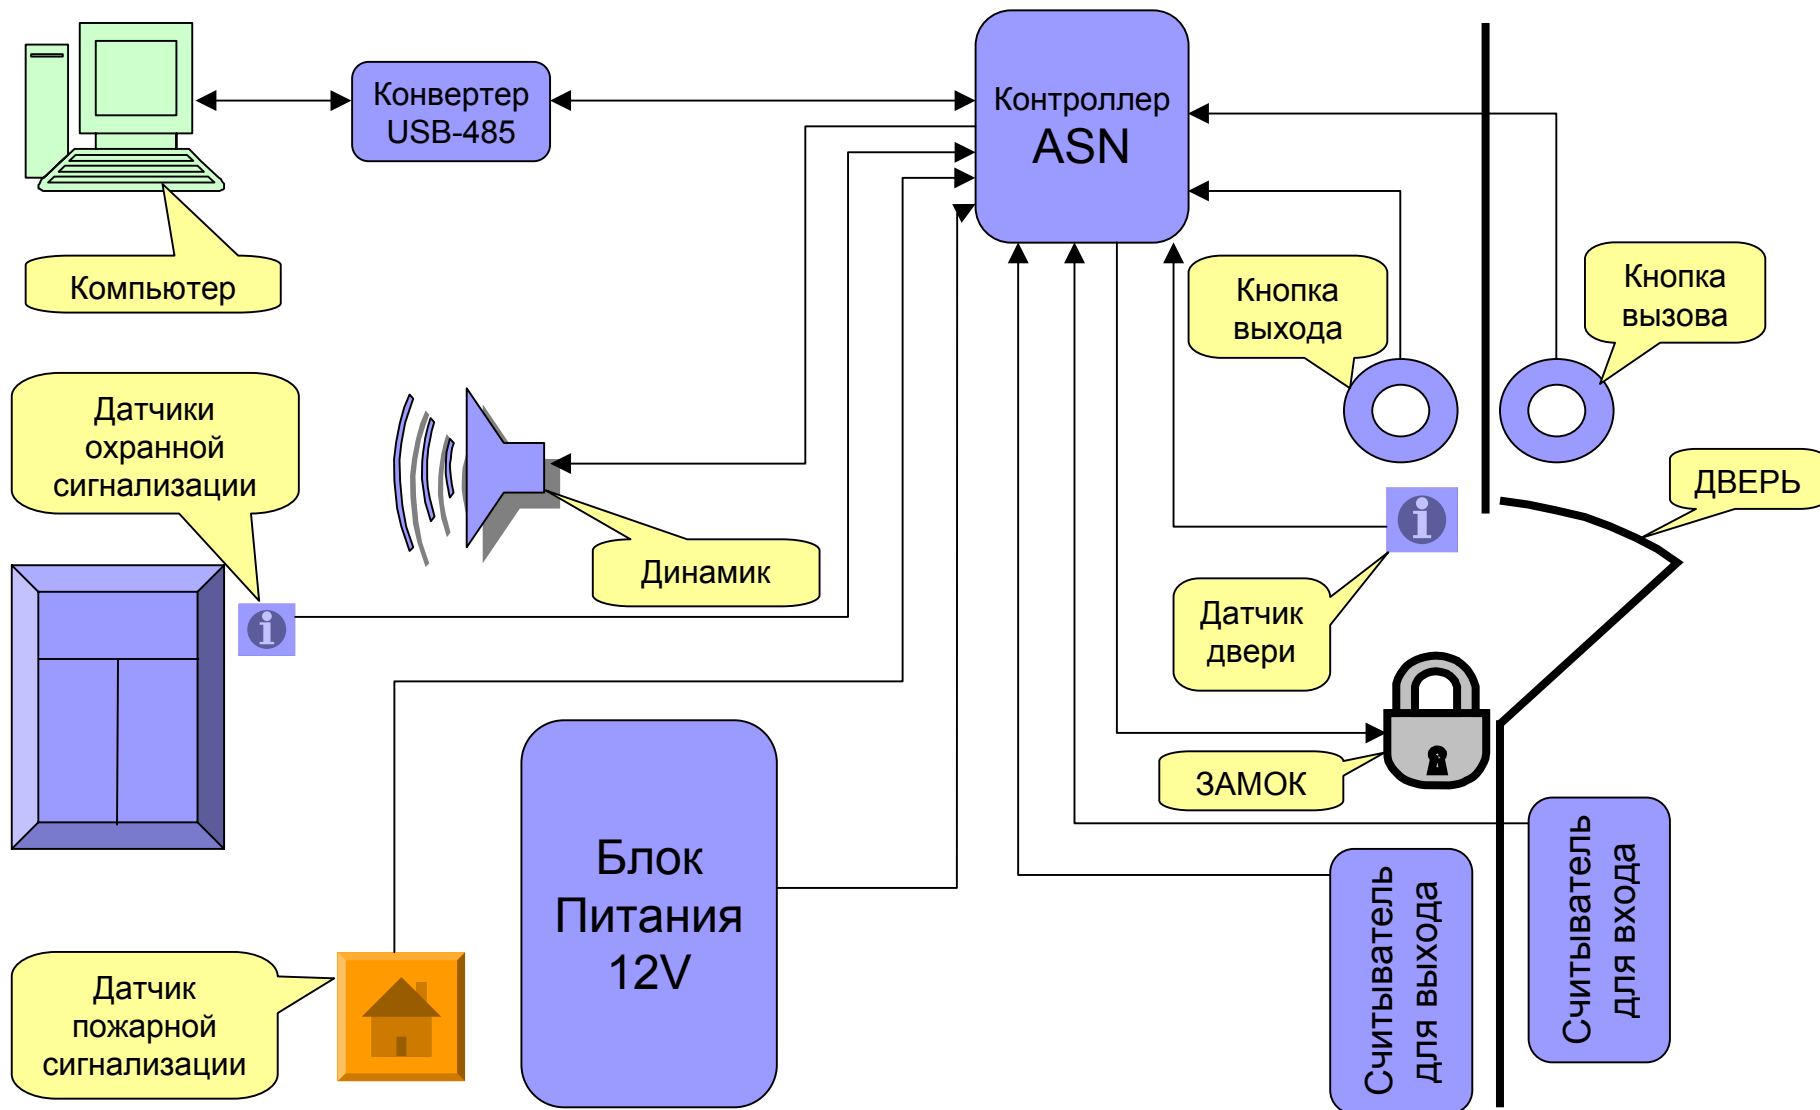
Конвертер USB-485

Контроллер ASN

Компьютер

Кнопка выхода

Кнопка вызова

Датчики охранной сигнализации

Динамик

ДВЕРЬ

Датчик двери

ЗАМОК

Блок Питания 12V

Считыватель для выхода

Считыватель для входа

Датчик пожарной сигнализации